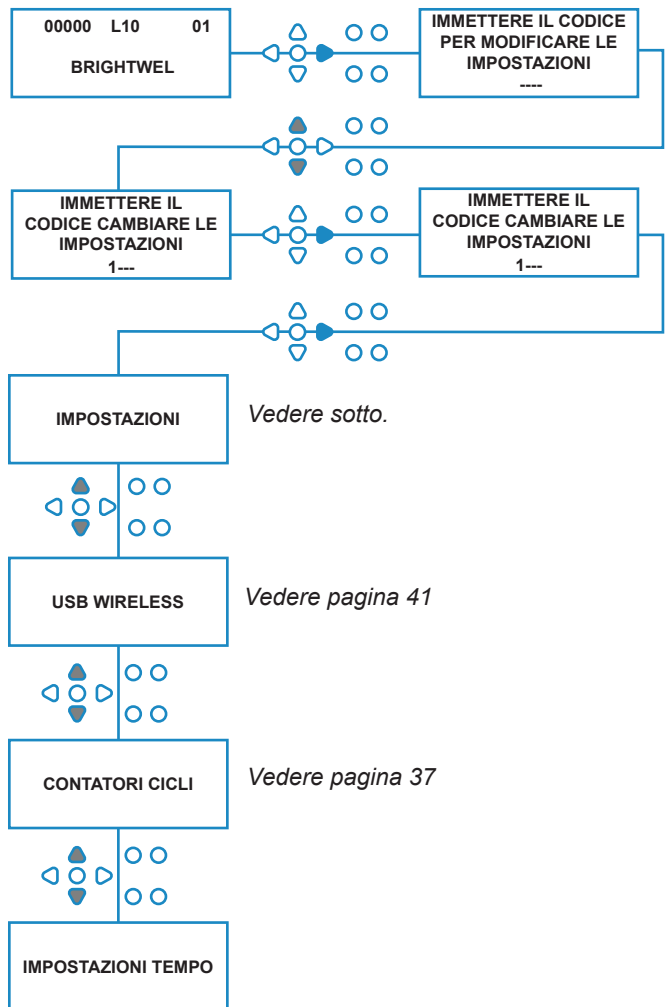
00000 L10 01

BRIGHTWEL

IMMETTERE IL CODICE PER MODIFICARE LE IMPOSTAZIONI
----

IMMETTERE IL CODICE CAMBIARE LE IMPOSTAZIONI
1---

IMMETTERE IL CODICE CAMBIARE LE IMPOSTAZIONI
1---

IMPOSTAZIONI

*Vedere sotto.*

USB WIRELESS

*Vedere pagina 41*

CONTATORI CICLI

*Vedere pagina 37*

IMPOSTAZIONI TEMPO